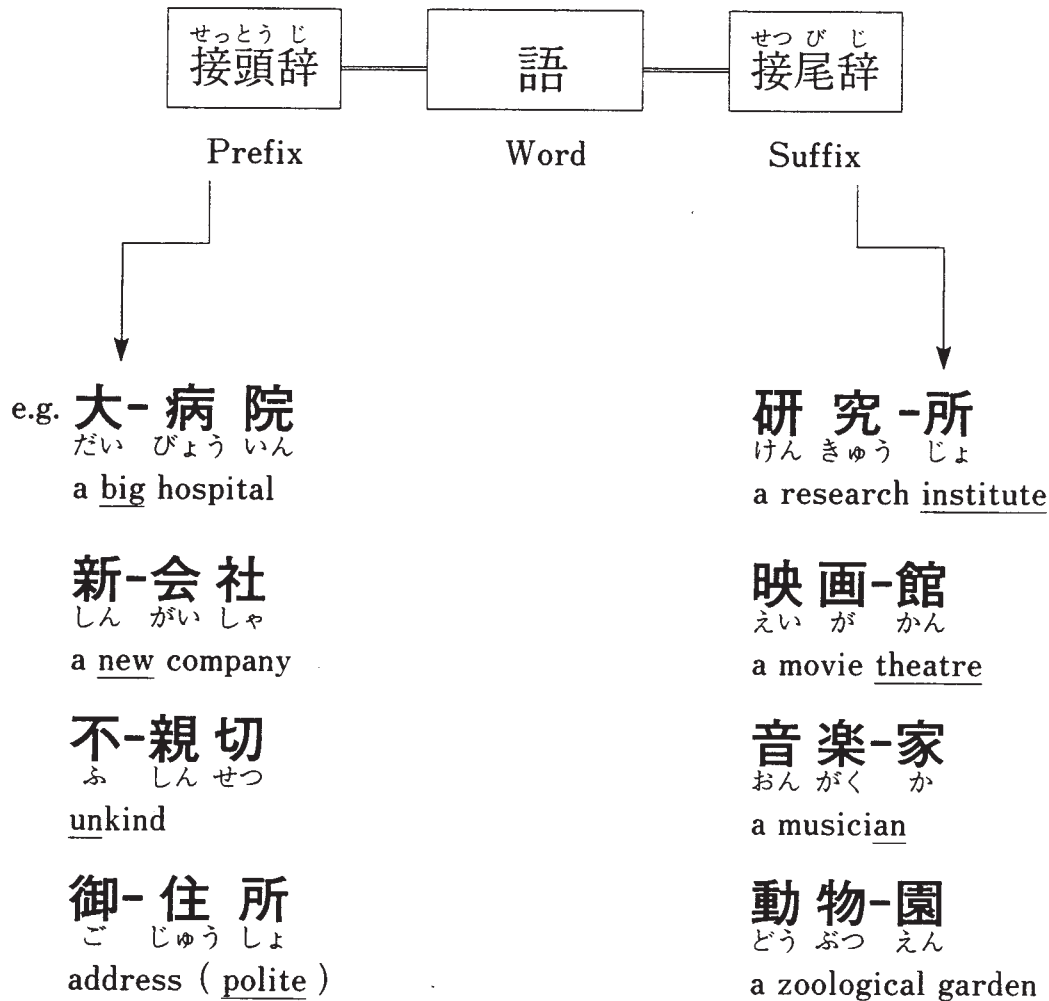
せっとうじ
接頭辞

語

せつびじ
接尾辞

Prefix

Word

Suffix

e.g. 大-病院
だい びょう いん
a big hospital

新-会社
しん がい しゃ
a new company

不-親切
ふ しん せつ
unkind

御-住所
ご じゅう しょ
address ( polite )

研究-所
けん きゅう じょ
a research institute

映画-館
えい が かん
a movie theatre

音楽-家
おん がく か
a musician

動物-園
どう ぶつ えん
a zoological garden